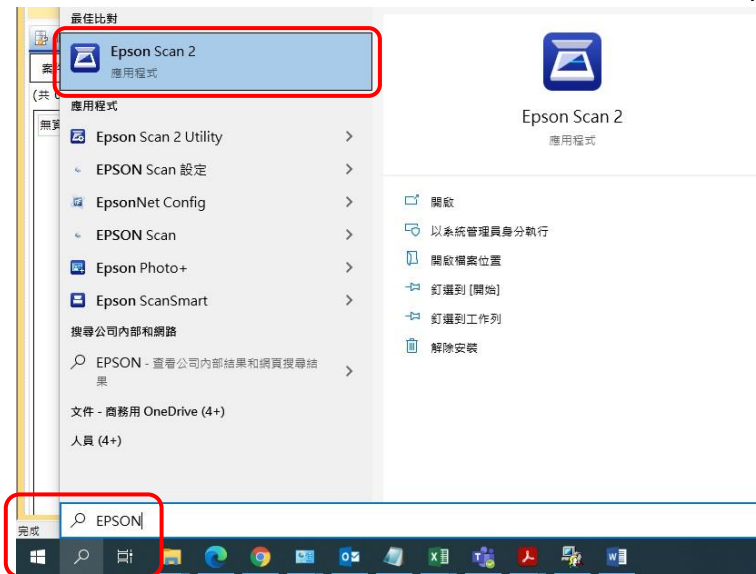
最佳比對

Epson Scan 2
應用程式

應用程式

Epson Scan 2 Utility

EPSON Scan 設定

EpsonNet Config

EPSON Scan

Epson Photo+

Epson ScanSmart

搜尋公司內部和網路

EPSON - 查看公司內部結果和網頁搜尋結果

文件 - 商務用 OneDrive (4+)

人員 (4+)

Epson Scan 2
應用程式

開啟

以系統管理員身分執行

開啟檔案位置

釘選到 [開始]

釘選到工作列

解除安裝

EPSON

完成

(共

無

案